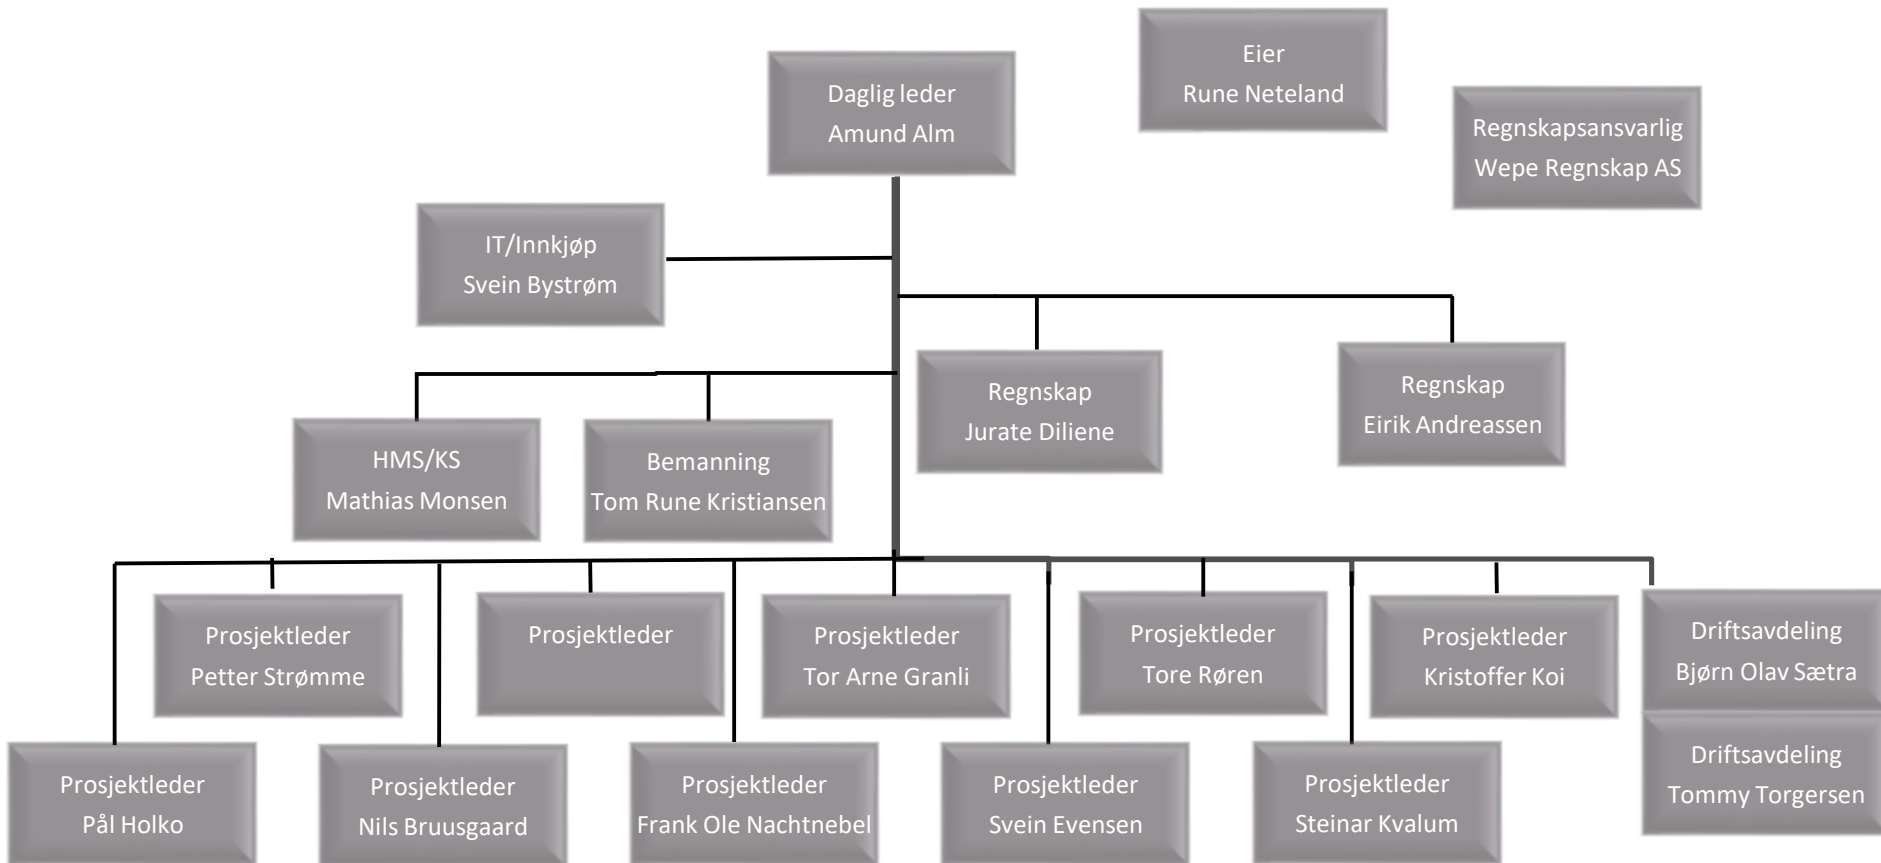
Daglig leder
Amund Alm

Eier
Rune Neteland

Regnskapsansvarlig
Wepe Regnskap AS

IT/Innkjøp
Svein Bystrøm

Regnskap
Jurate Diliene

Regnskap
Eirik Andreassen

HMS/KS
Mathias Monsen

Bemanning
Tom Rune Kristiansen

Prosjektleder
Petter Strømme

Prosjektleder

Prosjektleder
Tor Arne Granli

Prosjektleder
Tore Røren

Prosjektleder
Kristoffer Koi

Driftsavdeling
Bjørn Olav Sætra

Driftsavdeling
Tommy Torgersen

Prosjektleder
Pål Holko

Prosjektleder
Nils Bruusgaard

Prosjektleder
Frank Ole Nachtnebel

Prosjektleder
Svein Evensen

Prosjektleder
Steinar Kvalum